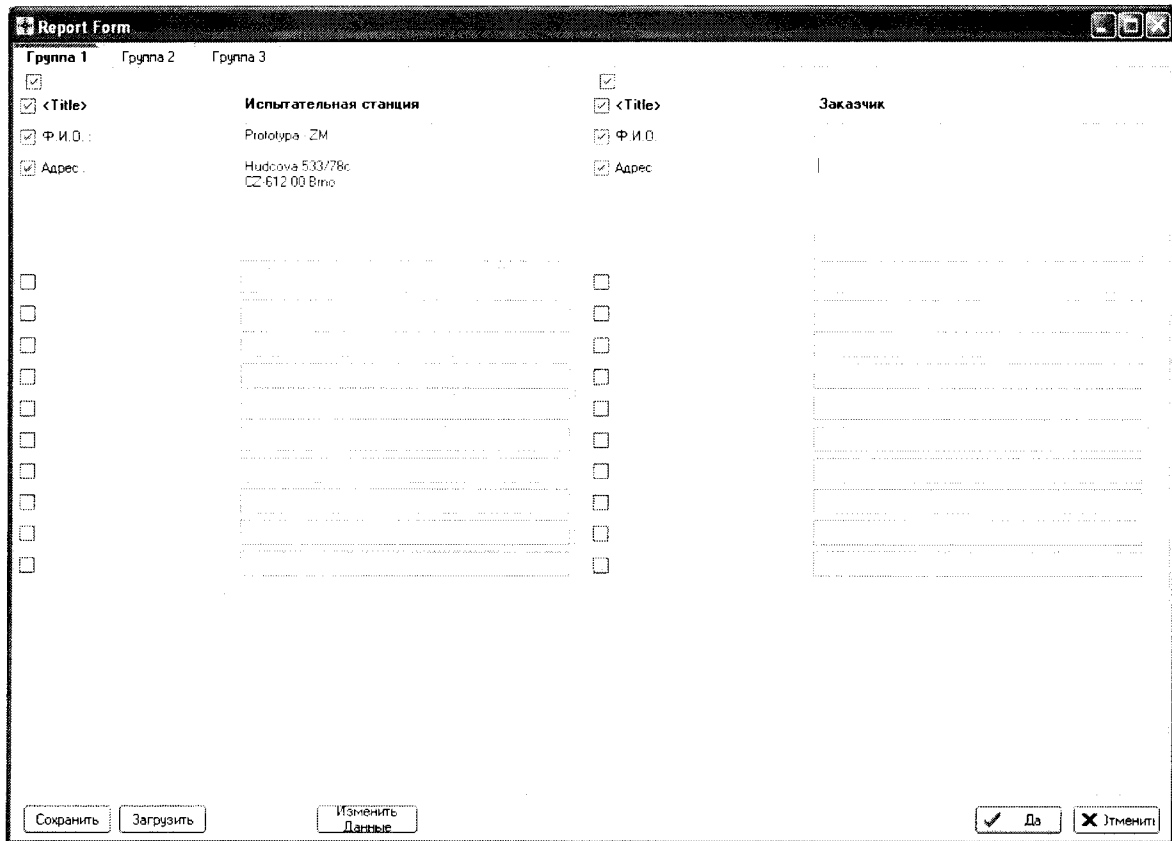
Report Form

Группа 1 Группа 2 Группа 3

<Title> Испытательная станция
Ф.И.О.: Prototypa - ZM
Адрес: Hudcova 533/78c
CZ-612 00 Brno

<Title> Заказчик
Ф.И.О.
Адрес

Сохранить Загрузить Изменить Данные Да Отменит